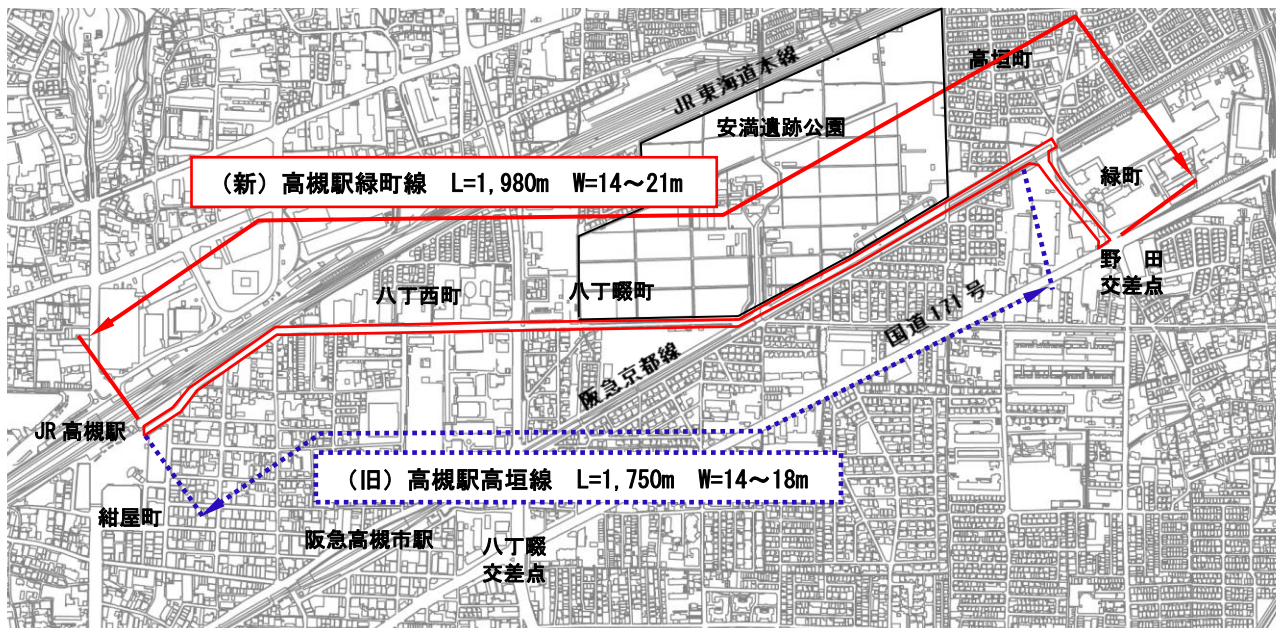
JR東海道本線

高垣町

安満遺跡公園

（新）高槻駅緑町線　L=1,980m　W=14～21m

緑町

野　田
交差点

八丁西町

八丁畷町

国道171号

阪急京都線

JR高槻駅

（旧）高槻駅高垣線　L=1,750m　W=14～18m

紺屋町

阪急高槻市駅

八丁畷
交差点